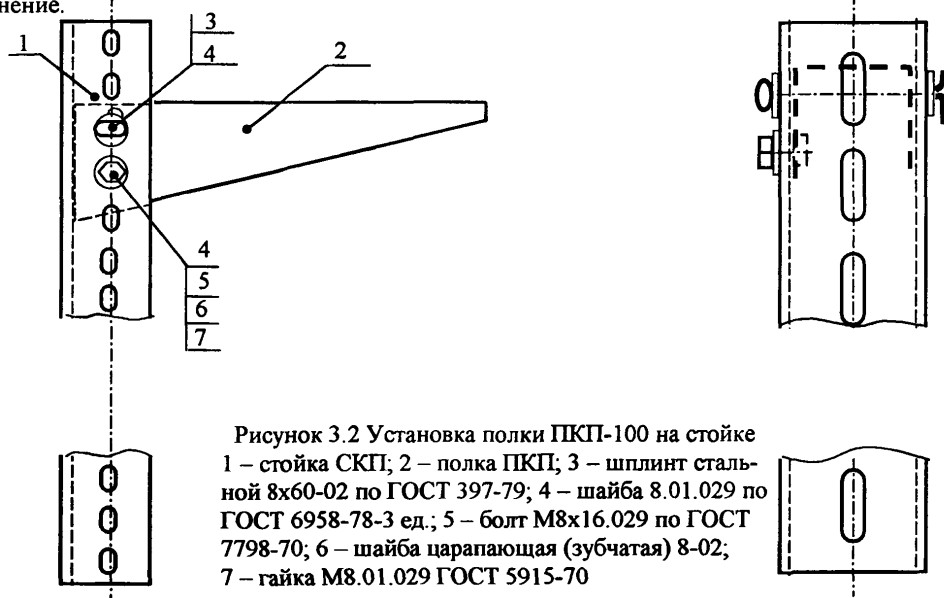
нение.

1

3

4

2

4

5

6

7

Рисунок 3.2 Установка полки ПКП-100 на стойке 1 – стойка СКП; 2 – полка ПКП; 3 – шплинт стальной 8х60-02 по ГОСТ 397-79; 4 – шайба 8.01.029 по ГОСТ 6958-78-3 ед.; 5 – болт М8х16.029 по ГОСТ 7798-70; 6 – шайба царапающая (зубчатая) 8-02; 7 – гайка М8.01.029 ГОСТ 5915-70